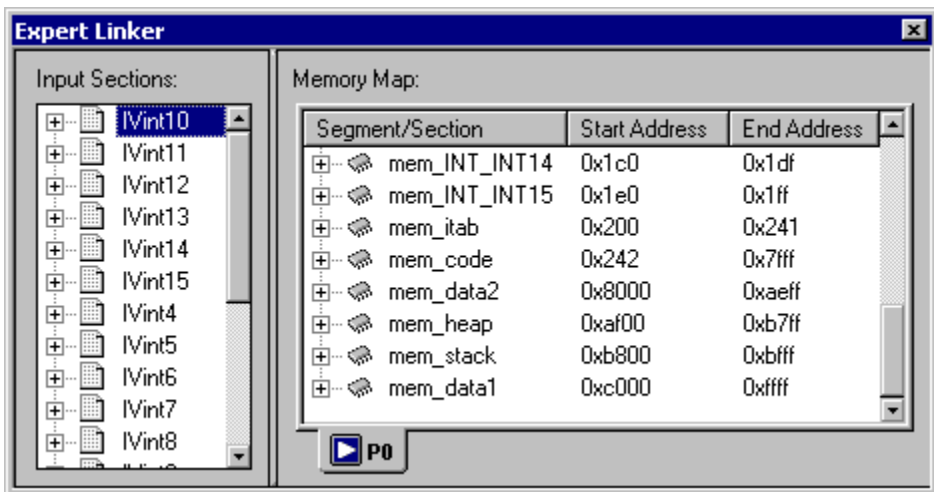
Expert Linker

Input Sections:

IVint10
IVint11
IVint12
IVint13
IVint14
IVint15
IVint4
IVint5
IVint6
IVint7
IVint8
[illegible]

Memory Map:

| Segment/Section | Start Address | End Address |
|---|---|---|
| mem_INT_INT14 | 0x1c0 | 0x1df |
| mem_INT_INT15 | 0x1e0 | 0x1ff |
| mem_itab | 0x200 | 0x241 |
| mem_code | 0x242 | 0x7fff |
| mem_data2 | 0x8000 | 0xaeff |
| mem_heap | 0xaf00 | 0xb7ff |
| mem_stack | 0xb800 | 0xbfff |
| mem_data1 | 0xc000 | 0xffff |

P0